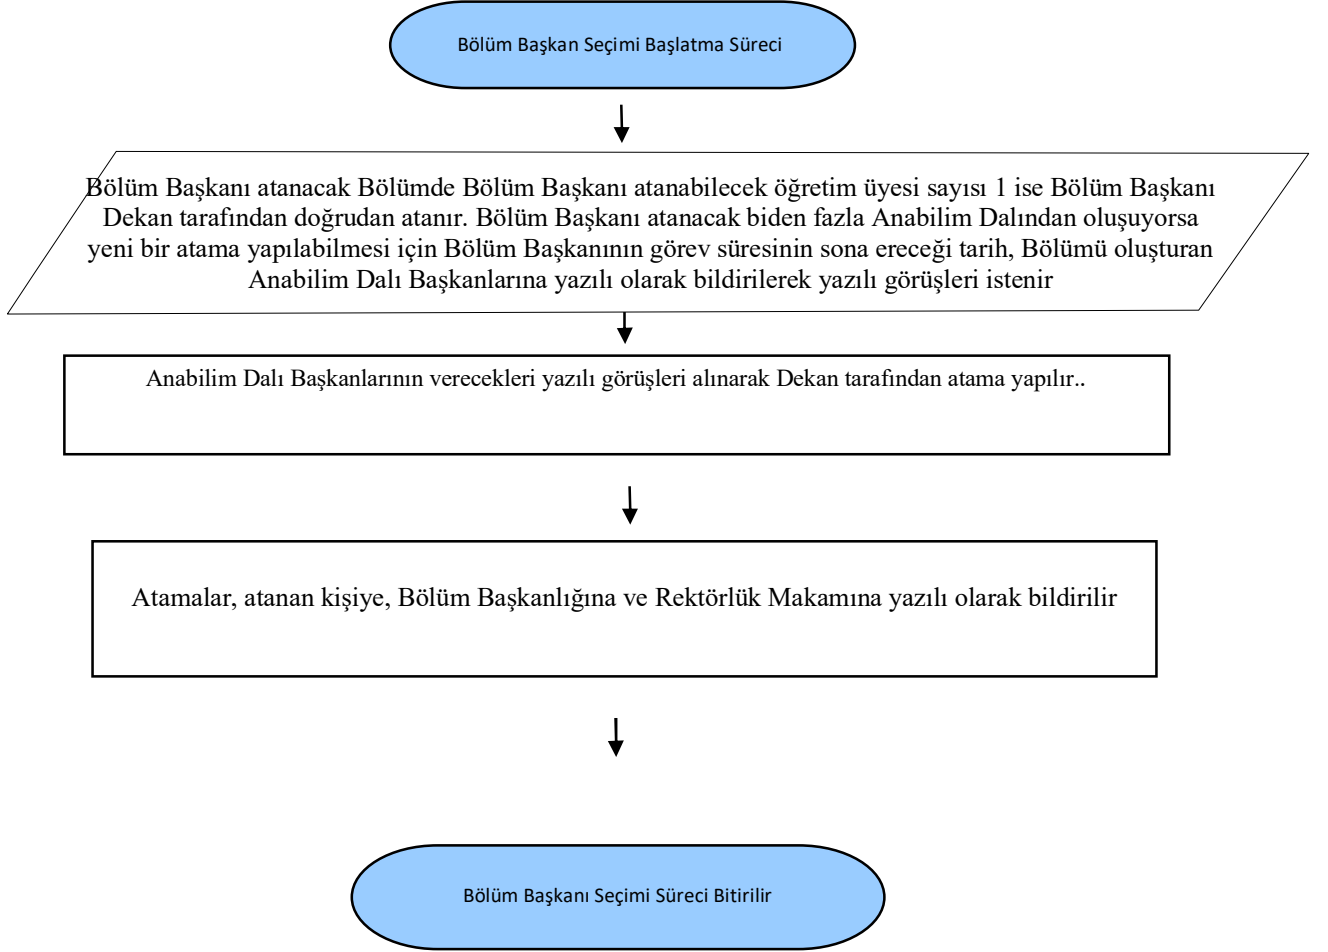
Bölüm Başkan Seçimi Başlatma Süreci

Bölüm Başkanı atanacak Bölümde Bölüm Başkanı atanabilecek öğretim üyesi sayısı 1 ise Bölüm Başkanı Dekan tarafından doğrudan atanır. Bölüm Başkanı atanacak biden fazla Anabilim Dalından oluşuyorsa yeni bir atama yapılabilmesi için Bölüm Başkanının görev süresinin sona ereceği tarih, Bölümü oluşturan Anabilim Dalı Başkanlarına yazılı olarak bildirilerek yazılı görüşleri istenir

Anabilim Dalı Başkanlarının verecekleri yazılı görüşleri alınarak Dekan tarafından atama yapılır..

Atamalar, atanan kişiye, Bölüm Başkanlığına ve Rektörlük Makamına yazılı olarak bildirilir

Bölüm Başkanı Seçimi Süreci Bitirilir